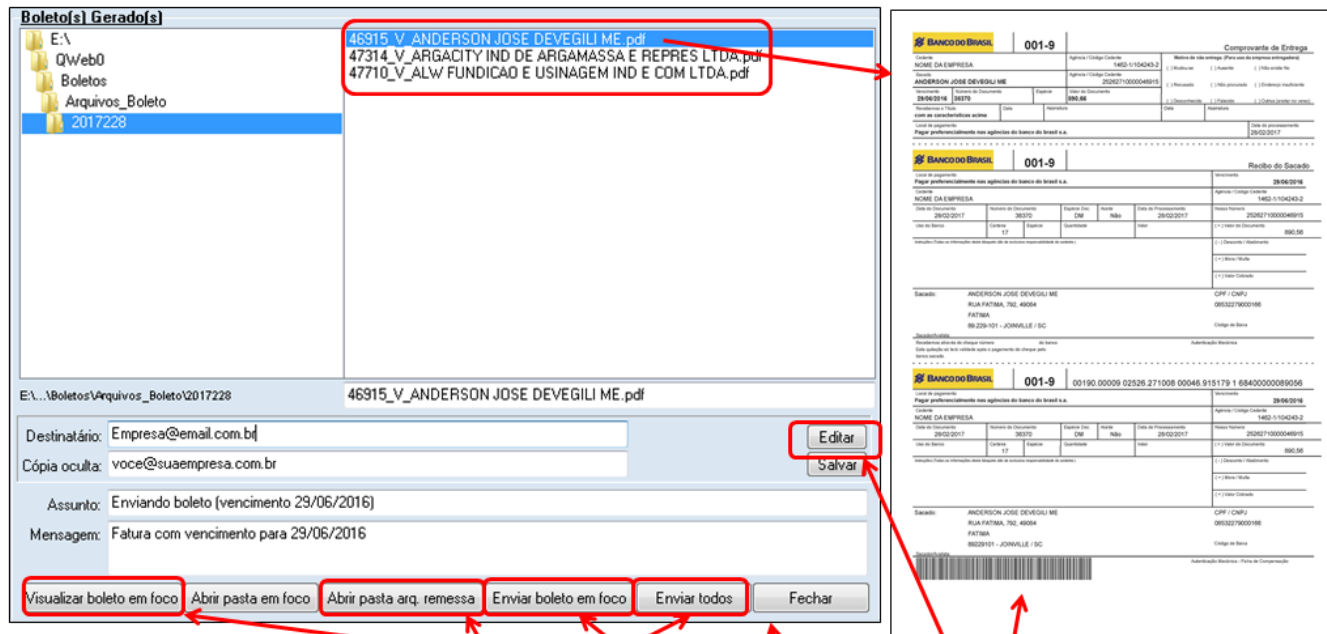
Boleto(s) Gerado(s)

E:\
QWeb0
Boletos
Arquivos_Boleto
2017228

46915_V_ANDERSON JOSE DEVEGILI ME.pdf
47314_V_ARGACITY IND DE ARGAMASSA E REPRES LTDA.pdf
47710_V_ALW FUNDICAO E USINAGEM IND E COM LTDA.pdf

E:\...\Boletos\Arquivos_Boleto\2017228

46915_V_ANDERSON JOSE DEVEGILI ME.pdf

Destinatário: Empresa@email.com.br

Cópia oculta: voce@suaempresa.com.br

Editar

Salvar

Assunto: Enviando boleto (vencimento 29/06/2016)

Mensagem: Fatura com vencimento para 29/06/2016

Visualizar boleto em foco | Abrir pasta em foco | Abrir pasta arq. remessa | Enviar boleto em foco | Enviar todos | Fechar

BANCO DO BRASIL 001-9 Comprovante de Entrega

Cedente NOME DA EMPRESA
Agência / Código Cedente 1462-1/104243-2
Sacado ANDERSON JOSE DEVEGILI ME
Nosso Número 25262710000046915
Vencimento 29/06/2016
Número do Documento 38370
Valor do Documento 890,56
Recebemos o Título com as características acima
Data
Assinatura
Local de pagamento
Pagar preferencialmente nas agências do banco do brasil s.a.
Data do processamento 28/02/2017

BANCO DO BRASIL 001-9 Recibo do Sacado

Local de pagamento
Pagar preferencialmente nas agências do banco do brasil s.a.
Vencimento 29/06/2016
Cedente NOME DA EMPRESA
Agência / Código Cedente 1462-1/104243-2
Data do Documento 28/02/2017
Número do Documento 38370
Espécie Doc. DM
Aceite Não
Data do Processamento 28/02/2017
Nosso Número 25262710000046915
Carteira 17
(=) Valor do Documento 890,56
Sacado: ANDERSON JOSE DEVEGILI ME
RUA FATIMA, 792, 49064
FATIMA
89.229-101 - JOINVILLE / SC
CPF / CNPJ 08532279000166

BANCO DO BRASIL 001-9 00190.00009 02526.271008 00046.915179 1 68400000089056

Local de pagamento
Pagar preferencialmente nas agências do banco do brasil s.a.
Vencimento 29/06/2016
Cedente NOME DA EMPRESA
Agência / Código Cedente 1462-1/104243-2
Data do Documento 28/02/2017
Número do Documento 38370
Espécie Doc. DM
Aceite Não
Data do Processamento 28/02/2017
Nosso Número 25262710000046915
Carteira 17
(=) Valor do Documento 890,56
Sacado: ANDERSON JOSE DEVEGILI ME
RUA FATIMA, 792, 49064
FATIMA
89229101 - JOINVILLE / SC
CPF / CNPJ 08532279000166
Autenticação Mecânica - Ficha de Compensação